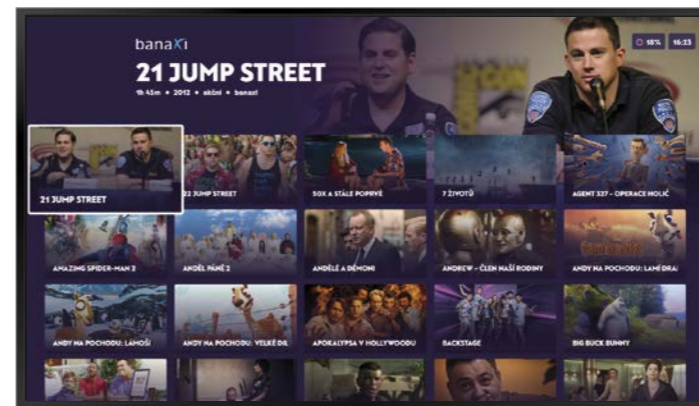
banaXi

21 JUMP STREET

1h 45m • 2012 • akční • banaxi

18% 16:23

21 JUMP STREET

22 JUMP STREET

50X A STÁLE POPRVÉ

7 ŽIVOTŮ

AGENT 327 - OPERACE MOLIČ

AMAZING SPIDER-MAN 2

ANDĚL PÁNĚ 2

ANDĚLÉ A DÉMONI

ANDREW - ČLEN NAŠÍ RODINY

ANDY NA POCHODU: LAMĚDRA!

ANDY NA POCHODU: LAMOŠI

ANDY NA POCHODU: VELKÉ DÍL

APOKALYPSA V HOLLYWOODU

BACKSTAGE

BIG BUCK BUNNY